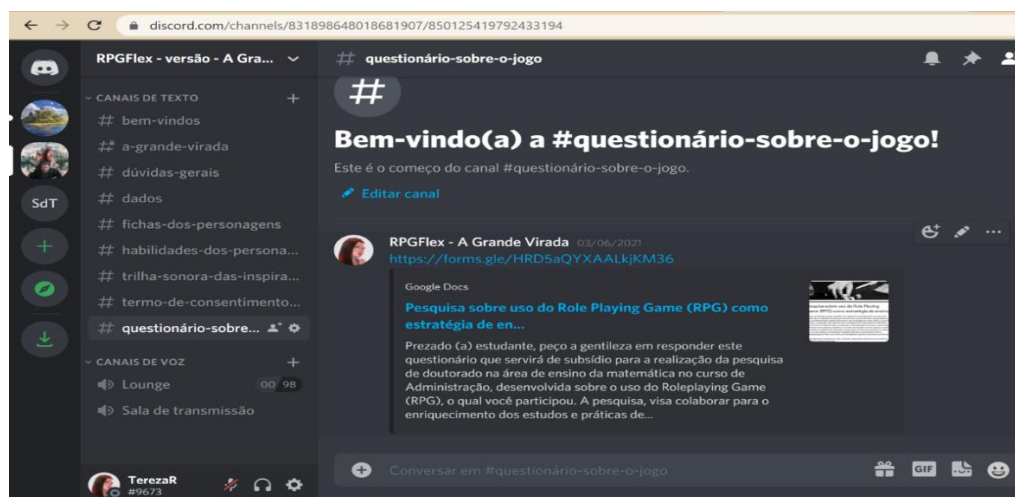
discord.com/channels/831898648018681907/850125419792433194

SdT

RPGFlex - versão - A Gra...

CANAIS DE TEXTO

# bem-vindos
# a-grande-virada
# dúvidas-gerais
# dados
# fichas-dos-personagens
# habilidades-dos-persona...
# trilha-sonora-das-inspira...
# termo-de-consentimento...
# questionário-sobre...

CANAIS DE VOZ

Lounge 00 98
Sala de transmissão

TerezaR
#9673

# questionário-sobre-o-jogo

#

Bem-vindo(a) a #questionário-sobre-o-jogo!

Este é o começo do canal #questionário-sobre-o-jogo.

Editar canal

RPGFlex - A Grande Virada 03/06/2021
https://forms.gle/HRD5aQYXAALkjKM36

Google Docs

Pesquisa sobre uso do Role Playing Game (RPG) como estratégia de en...

Prezado (a) estudante, peço a gentileza em responder este questionário que servirá de subsídio para a realização da pesquisa de doutorado na área de ensino da matemática no curso de Administração, desenvolvida sobre o uso do Roleplaying Game (RPG), o qual você participou. A pesquisa, visa colaborar para o enriquecimento dos estudos e práticas de...

Conversar em #questionário-sobre-o-jogo

GIF